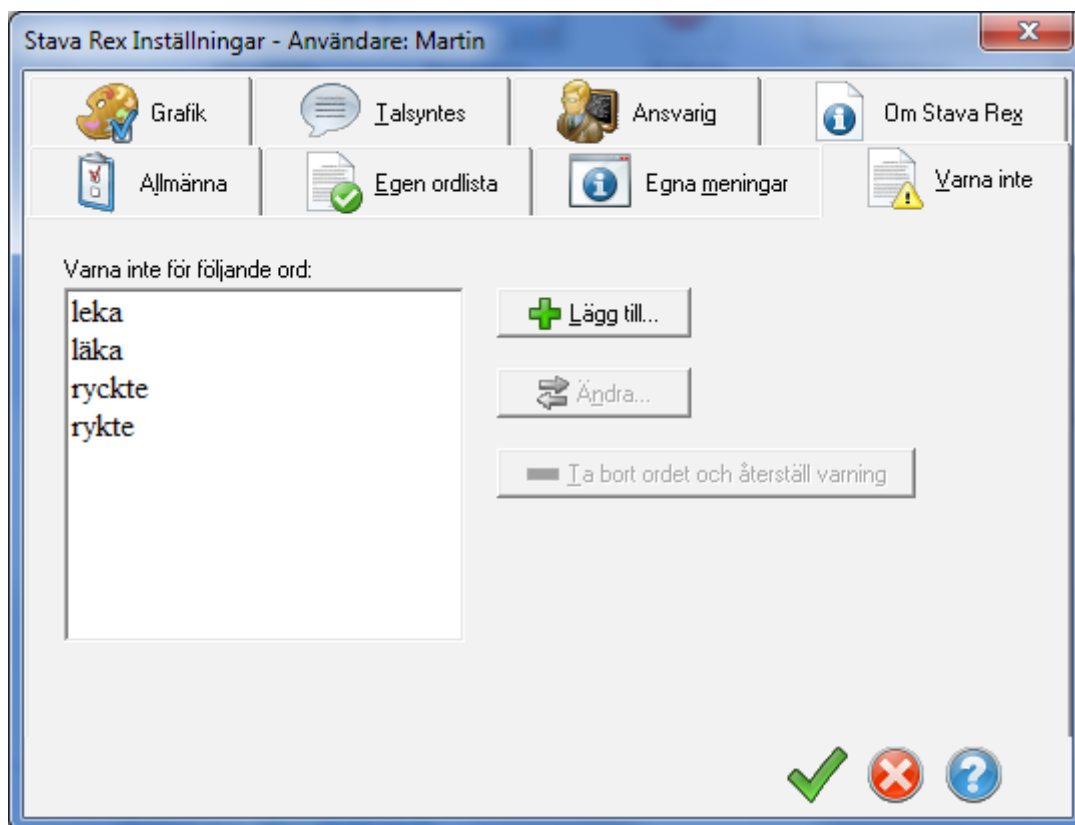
Stava Rex Inställningar - Användare: Martin

Grafik
Talsyntes
Ansvarig
Om Stava Rex
Allmänna
Egen ordlista
Egna meningar
Varna inte

Varna inte för följande ord:
leka
läka
ryckte
rykte

Lägg till...
Ändra...
Ta bort ordet och återställ varning